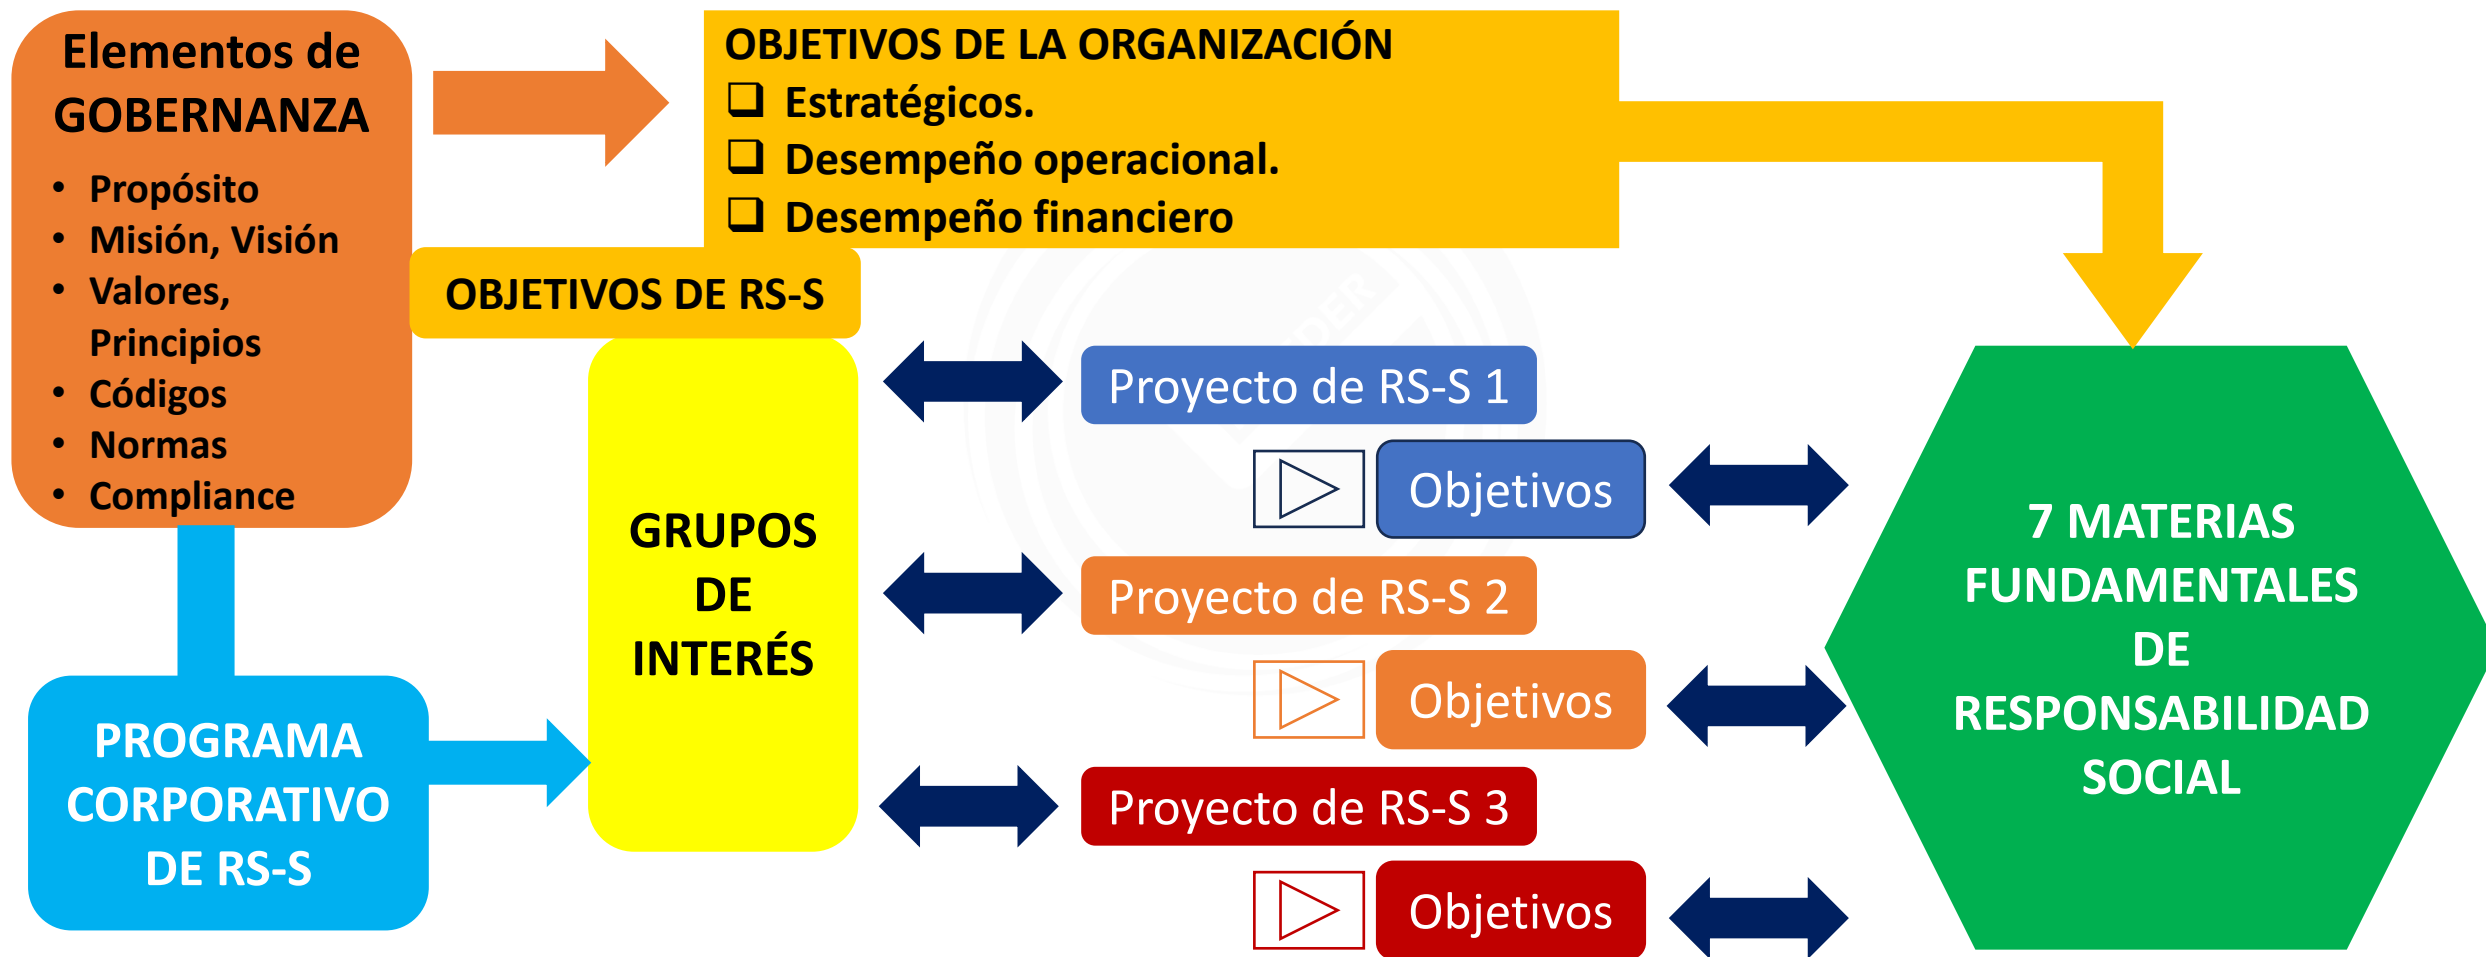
Elementos de GOBERNANZA

- Propósito
- Misión, Visión
- Valores, Principios
- Códigos
- Normas
- Compliance

OBJETIVOS DE LA ORGANIZACIÓN

❑ Estratégicos.
❑ Desempeño operacional.
❑ Desempeño financiero

OBJETIVOS DE RS-S

GRUPOS DE INTERÉS

PROGRAMA CORPORATIVO DE RS-S

Proyecto de RS-S 1

Objetivos

Proyecto de RS-S 2

Objetivos

Proyecto de RS-S 3

Objetivos

7 MATERIAS FUNDAMENTALES DE RESPONSABILIDAD SOCIAL